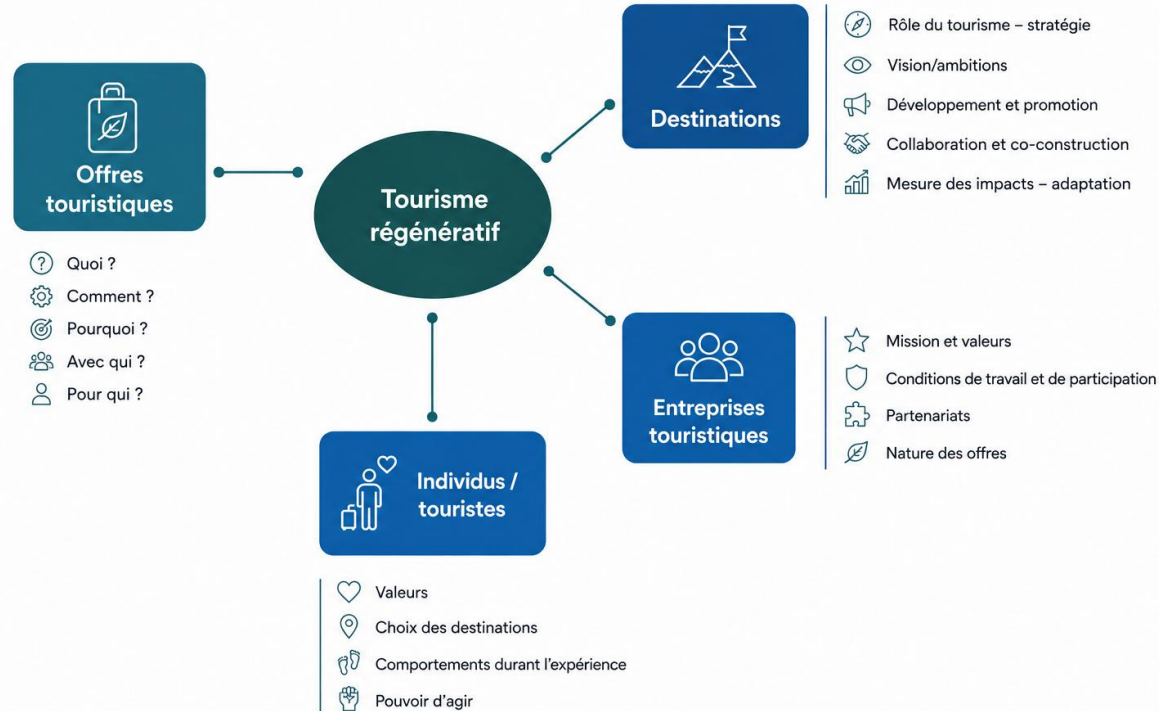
Tourisme régénératif

Offres touristiques

Quoi ?
Comment ?
Pourquoi ?
Avec qui ?
Pour qui ?

Destinations

Rôle du tourisme – stratégie
Vision/ambitions
Développement et promotion
Collaboration et co-construction
Mesure des impacts – adaptation

Entreprises touristiques

Mission et valeurs
Conditions de travail et de participation
Partenariats
Nature des offres

Individus / touristes

Valeurs
Choix des destinations
Comportements durant l'expérience
Pouvoir d'agir